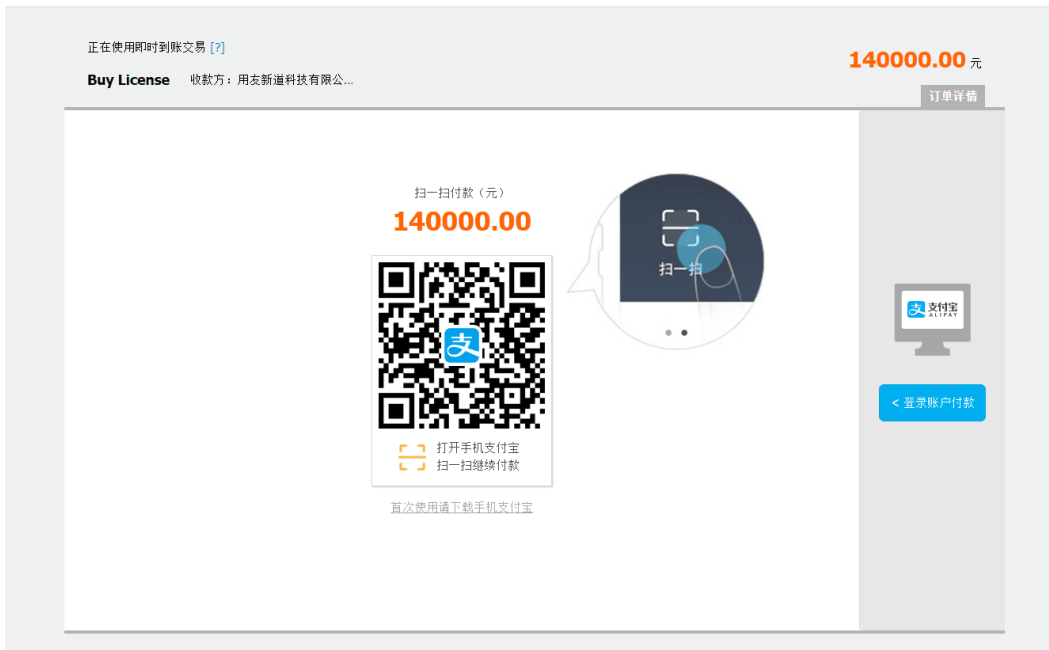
正在使用即时到账交易 [?]

Buy License 收款方：用友新道科技有限公...

140000.00 元

订单详情

扫一扫付款（元）

140000.00

扫一扫

打开手机支付宝
扫一扫继续付款

首次使用请下载手机支付宝

支付宝 ALIPAY

< 登录账户付款